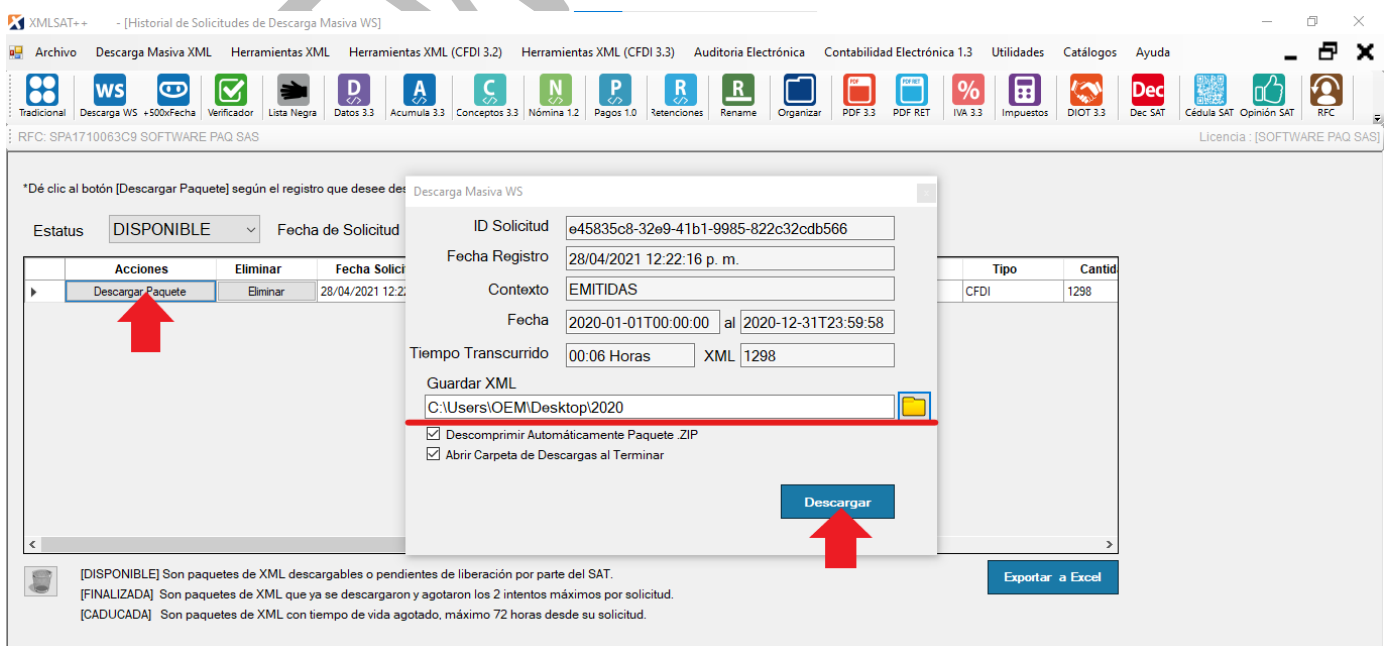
XMLSAT++ - [Historial de Solicitudes de Descarga Masiva WS]

Archivo Descarga Masiva XML Herramientas XML Herramientas XML (CFDI 3.2) Herramientas XML (CFDI 3.3) Auditoria Electrónica Contabilidad Electrónica 1.3 Utilidades Catálogos Ayuda

Tradicional Descarga WS +500xFecha Verificador Lista Negra Datos 3.3 Acumula 3.3 Conceptos 3.3 Nómina 1.2 Pagos 1.0 Retenciones Rename Organizar PDF 3.3 PDF RET IVA 3.3 Impuestos DIOT 3.3 Dec SAT Cédula SAT Opinión SAT RFC

RFC: SPA1710063C9 SOFTWARE PAQ SAS

Licencia : [SOFTWARE PAQ SAS]

*Dé clic al botón [Descargar Paquete] según el registro que desee des

Estatus DISPONIBLE Fecha de Solicitud

| | Acciones | Eliminar | Fecha Solici | Tipo | Cantid |
|---|---|---|---|---|---|
| ▸ | Descargar Paquete | Eliminar | 28/04/2021 12:2 | CFDI | 1298 |

Descarga Masiva WS

ID Solicitud e45835c8-32e9-41b1-9985-822c32cdb566
Fecha Registro 28/04/2021 12:22:16 p. m.
Contexto EMITIDAS
Fecha 2020-01-01T00:00:00 al 2020-12-31T23:59:58
Tiempo Transcurrido 00:06 Horas XML 1298
Guardar XML
C:\Users\OEM\Desktop\2020
Descomprimir Automáticamente Paquete .ZIP
Abrir Carpeta de Descargas al Terminar
Descargar

[DISPONIBLE] Son paquetes de XML descargables o pendientes de liberación por parte del SAT.
[FINALIZADA] Son paquetes de XML que ya se descargaron y agotaron los 2 intentos máximos por solicitud.
[CADUCADA] Son paquetes de XML con tiempo de vida agotado, máximo 72 horas desde su solicitud.

Exportar a Excel